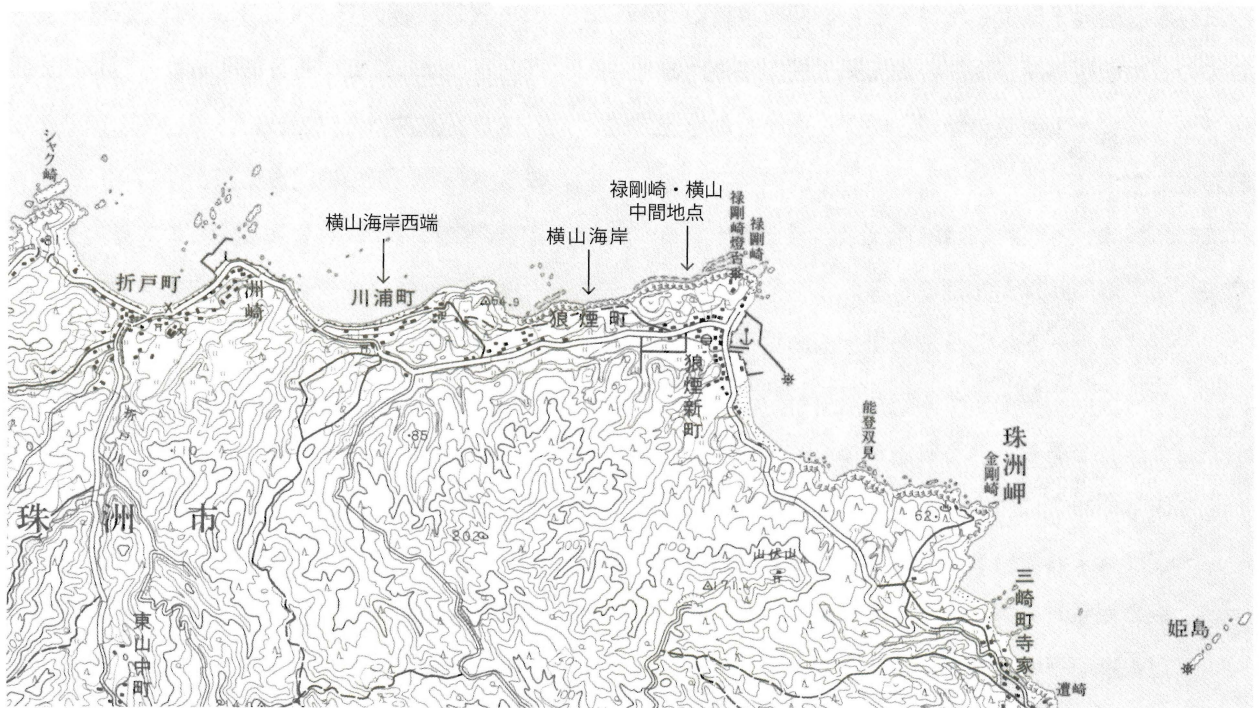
シャク崎

禄剛崎・横山
中間地点

横山海岸西端

横山海岸

禄剛崎燈台

禄剛崎

折戸町

洲崎

川浦町

54.9

狼煙町

狼煙新町

折戸川

85

能登双見

珠洲岬

金剛崎

62

珠洲市

202

山伏山

171

三崎町寺家

姫島

東山中町

遭崎